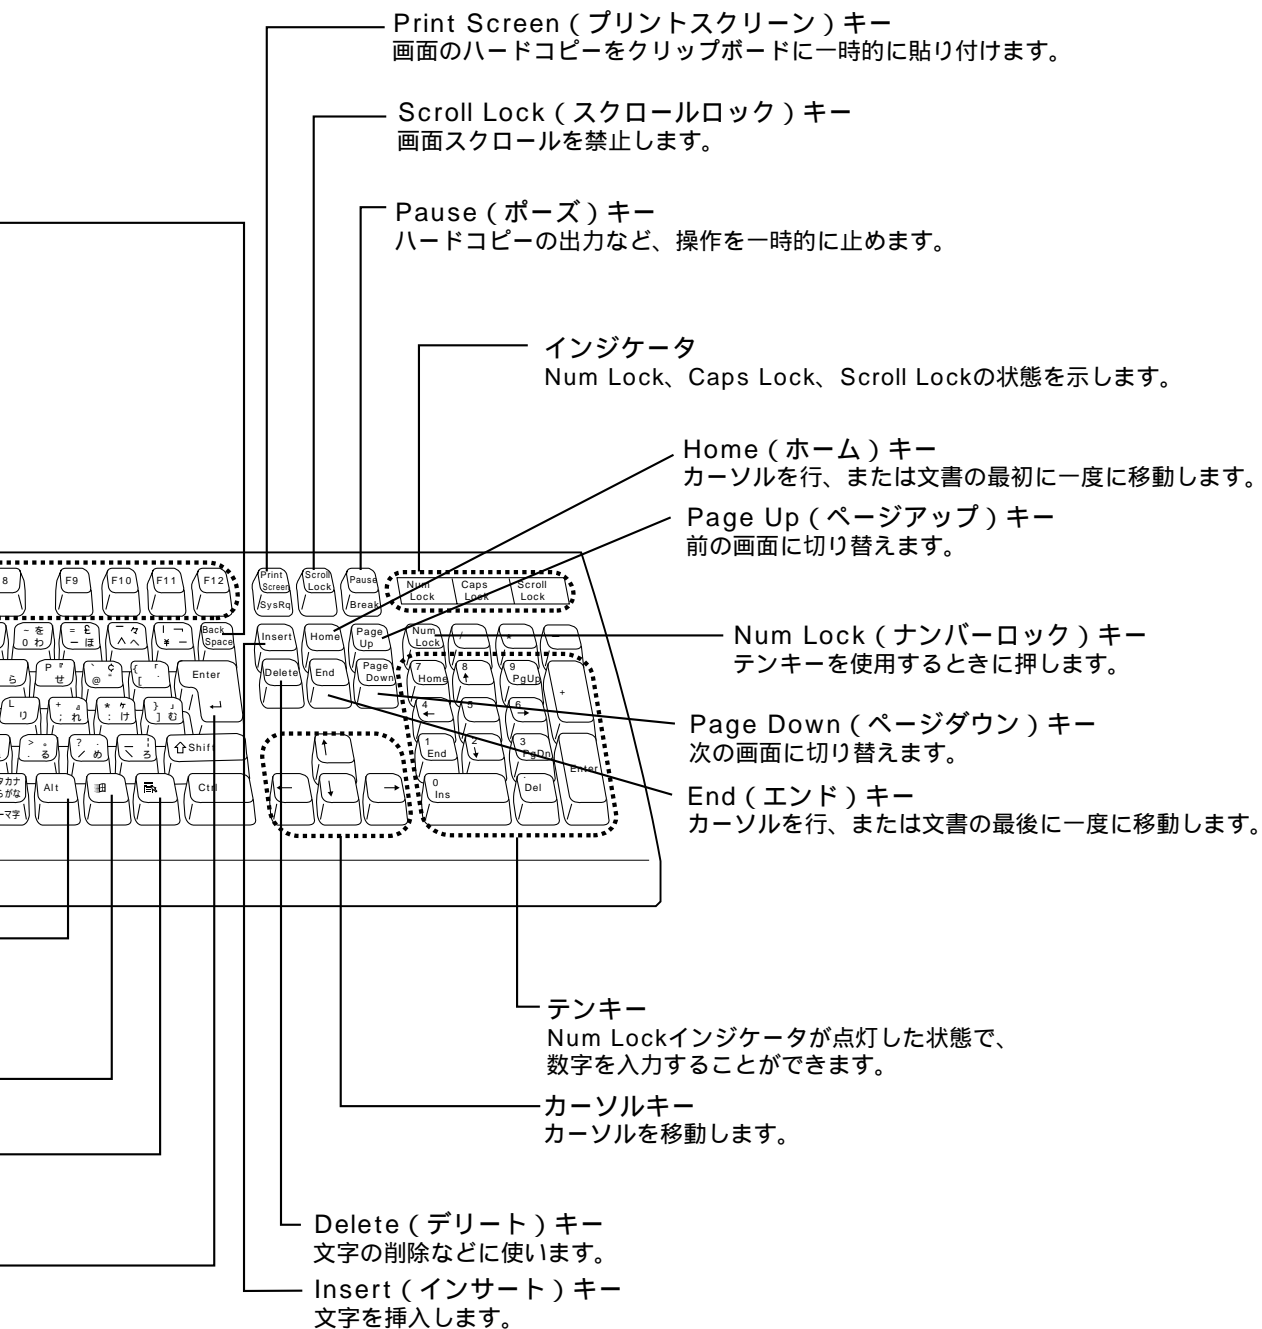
Print Screen(プリントスクリーン)キー
画面のハードコピーをクリップボードに一時的に貼り付けます。

Scroll Lock(スクロールロック)キー
画面スクロールを禁止します。

Pause(ポーズ)キー
ハードコピーの出力など、操作を一時的に止めます。

インジケータ
Num Lock、Caps Lock、Scroll Lockの状態を示します。

Home(ホーム)キー
カーソルを行、または文書の最初に一度に移動します。

Page Up(ページアップ)キー
前の画面に切り替えます。

Num Lock(ナンバーロック)キー
テンキーを使用するときに押します。

Page Down(ページダウン)キー
次の画面に切り替えます。

End(エンド)キー
カーソルを行、または文書の最後に一度に移動します。

テンキー
Num Lockインジケータが点灯した状態で、数字を入力することができます。

カーソルキー
カーソルを移動します。

Delete(デリート)キー
文字の削除などに使います。

Insert(インサート)キー
文字を挿入します。

8 F9 F10 F11 F12 Print Screen SysRq Scroll Lock Pause Break Num Lock Caps Lock Scroll Lock
を 0 わ = £ ほ ~ ^ へ | ¥ ー Back Space Insert Home Page Up Num Lock / * -
ら P せ ` @ { [ Enter Delete End Page Down 7 Home 8 9 PgUp +
り + ; れ * : け } ] む 4 5 6
> 。 . る ? ・ / め _ \ ろ Shift 1 End 2 3 PgDn Enter
カタカナ ひらがな ローマ字 Alt Ctrl 0 Ins . Del